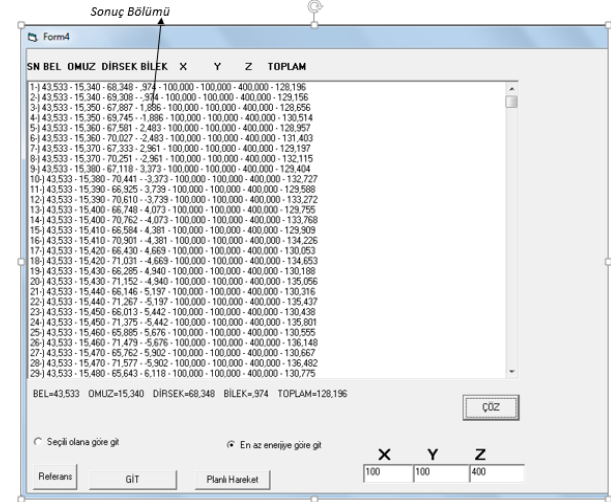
Sonuç Bölümü

Form4

SN BEL OMUZ DİRSEK BİLEK X Y Z TOPLAM

1-) 43,533 - 15,340 - 68,348 - ,974 - 100,000 - 100,000 - 400,000 - 128,196
2-) 43,533 - 15,340 - 69,308 - -,974 - 100,000 - 100,000 - 400,000 - 129,156
3-) 43,533 - 15,350 - 67,887 - 1,886 - 100,000 - 100,000 - 400,000 - 128,656
4-) 43,533 - 15,350 - 69,745 - -1,886 - 100,000 - 100,000 - 400,000 - 130,514
5-) 43,533 - 15,360 - 67,581 - 2,483 - 100,000 - 100,000 - 400,000 - 128,957
6-) 43,533 - 15,360 - 70,027 - -2,483 - 100,000 - 100,000 - 400,000 - 131,403
7-) 43,533 - 15,370 - 67,333 - 2,961 - 100,000 - 100,000 - 400,000 - 129,197
8-) 43,533 - 15,370 - 70,251 - -2,961 - 100,000 - 100,000 - 400,000 - 132,115
9-) 43,533 - 15,380 - 67,118 - 3,373 - 100,000 - 100,000 - 400,000 - 129,404
10-) 43,533 - 15,380 - 70,441 - -3,373 - 100,000 - 100,000 - 400,000 - 132,727
11-) 43,533 - 15,390 - 66,925 - 3,739 - 100,000 - 100,000 - 400,000 - 129,588
12-) 43,533 - 15,390 - 70,610 - -3,739 - 100,000 - 100,000 - 400,000 - 133,272
13-) 43,533 - 15,400 - 66,748 - 4,073 - 100,000 - 100,000 - 400,000 - 129,755
14-) 43,533 - 15,400 - 70,762 - -4,073 - 100,000 - 100,000 - 400,000 - 133,768
15-) 43,533 - 15,410 - 66,584 - 4,381 - 100,000 - 100,000 - 400,000 - 129,909
16-) 43,533 - 15,410 - 70,901 - -4,381 - 100,000 - 100,000 - 400,000 - 134,226
17-) 43,533 - 15,420 - 66,430 - 4,669 - 100,000 - 100,000 - 400,000 - 130,053
18-) 43,533 - 15,420 - 71,031 - -4,669 - 100,000 - 100,000 - 400,000 - 134,653
19-) 43,533 - 15,430 - 66,285 - 4,940 - 100,000 - 100,000 - 400,000 - 130,188
20-) 43,533 - 15,430 - 71,152 - -4,940 - 100,000 - 100,000 - 400,000 - 135,056
21-) 43,533 - 15,440 - 66,146 - 5,197 - 100,000 - 100,000 - 400,000 - 130,316
22-) 43,533 - 15,440 - 71,267 - -5,197 - 100,000 - 100,000 - 400,000 - 135,437
23-) 43,533 - 15,450 - 66,013 - 5,442 - 100,000 - 100,000 - 400,000 - 130,438
24-) 43,533 - 15,450 - 71,375 - -5,442 - 100,000 - 100,000 - 400,000 - 135,801
25-) 43,533 - 15,460 - 65,885 - 5,676 - 100,000 - 100,000 - 400,000 - 130,555
26-) 43,533 - 15,460 - 71,479 - -5,676 - 100,000 - 100,000 - 400,000 - 136,148
27-) 43,533 - 15,470 - 65,762 - 5,902 - 100,000 - 100,000 - 400,000 - 130,667
28-) 43,533 - 15,470 - 71,577 - -5,902 - 100,000 - 100,000 - 400,000 - 136,482
29-) 43,533 - 15,480 - 65,643 - 6,118 - 100,000 - 100,000 - 400,000 - 130,775

BEL=43,533 OMUZ=15,340 DİRSEK=68,348 BİLEK=,974 TOPLAM=128,196

ÇÖZ

Seçili olana göre git

En az enerjiye göre git

X Y Z

Referans GİT Planlı Hareket

100 100 400